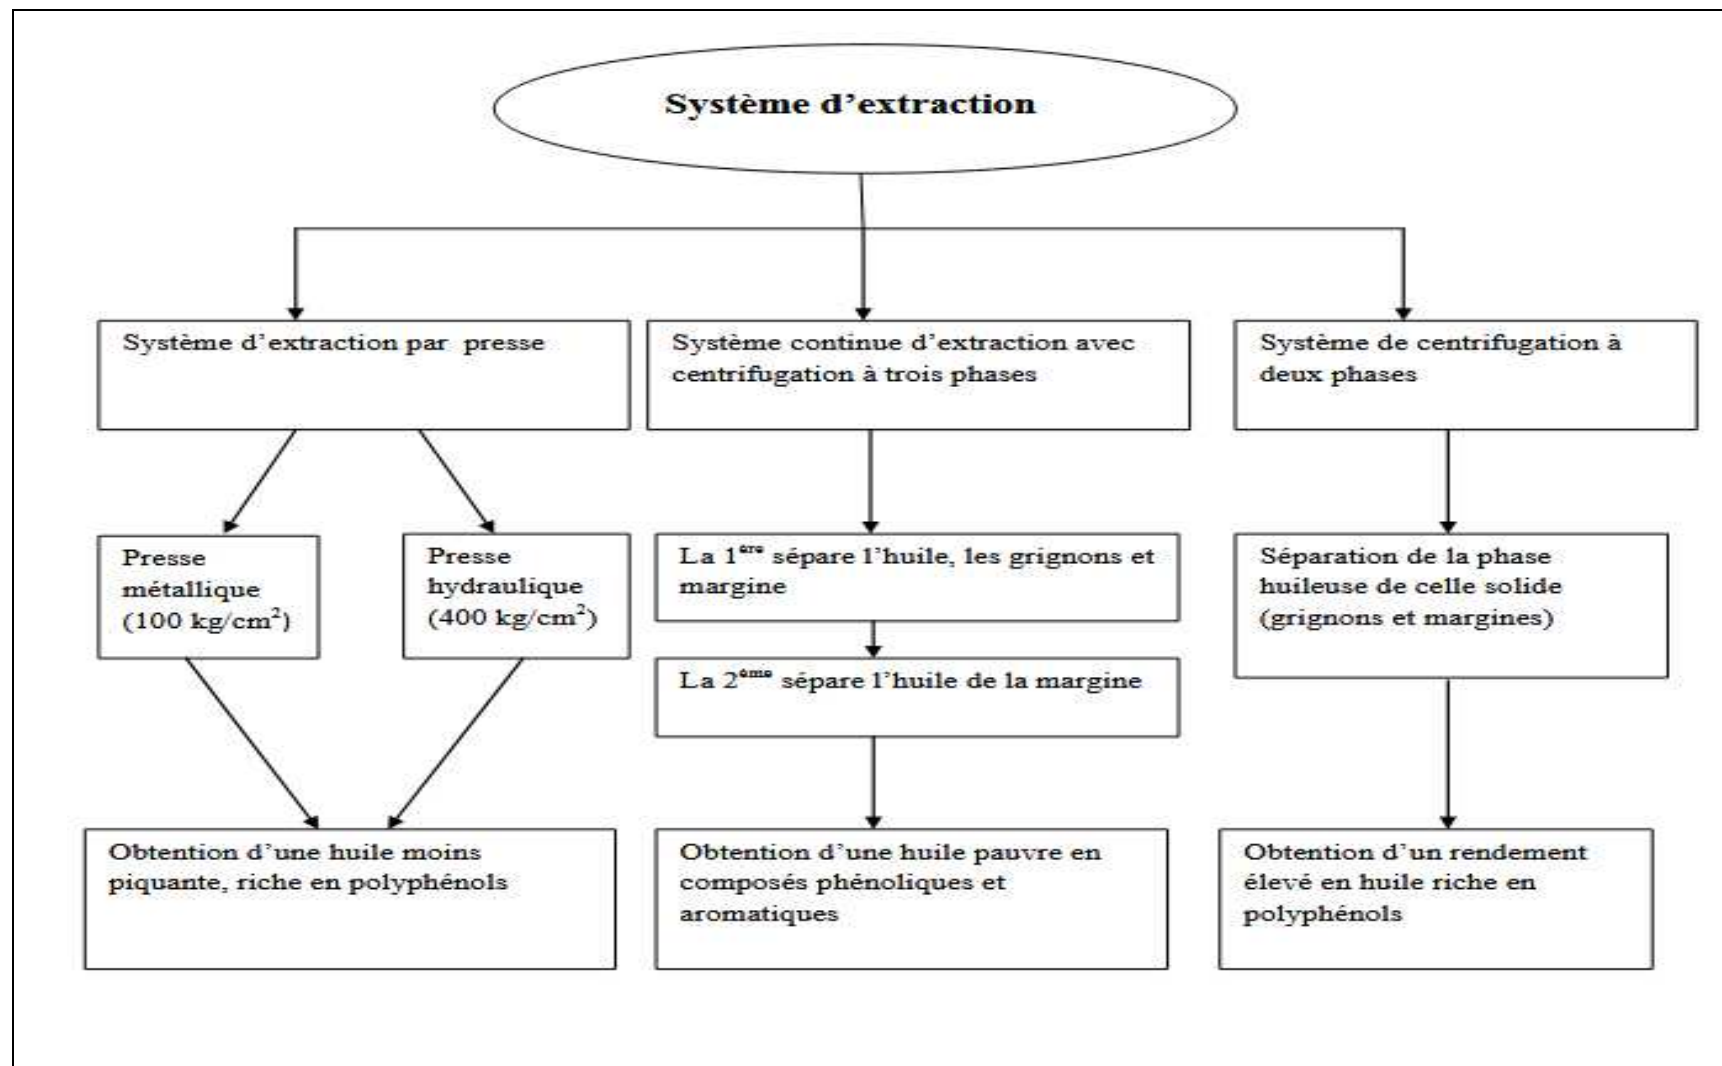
Système d'extraction

Système d'extraction par presse

Système continue d'extraction avec centrifugation à trois phases

Système de centrifugation à deux phases

Presse métallique ($100 kg/cm^2$)

Presse hydraulique ($400 kg/cm^2$)

La $1^{ère}$ sépare l'huile, les grignons et margine

La $2^{ème}$ sépare l'huile de la margine

Séparation de la phase huileuse de celle solide (grignons et margines)

Obtention d'une huile moins piquante, riche en polyphénols

Obtention d'une huile pauvre en composés phénoliques et aromatiques

Obtention d'un rendement élevé en huile riche en polyphénols